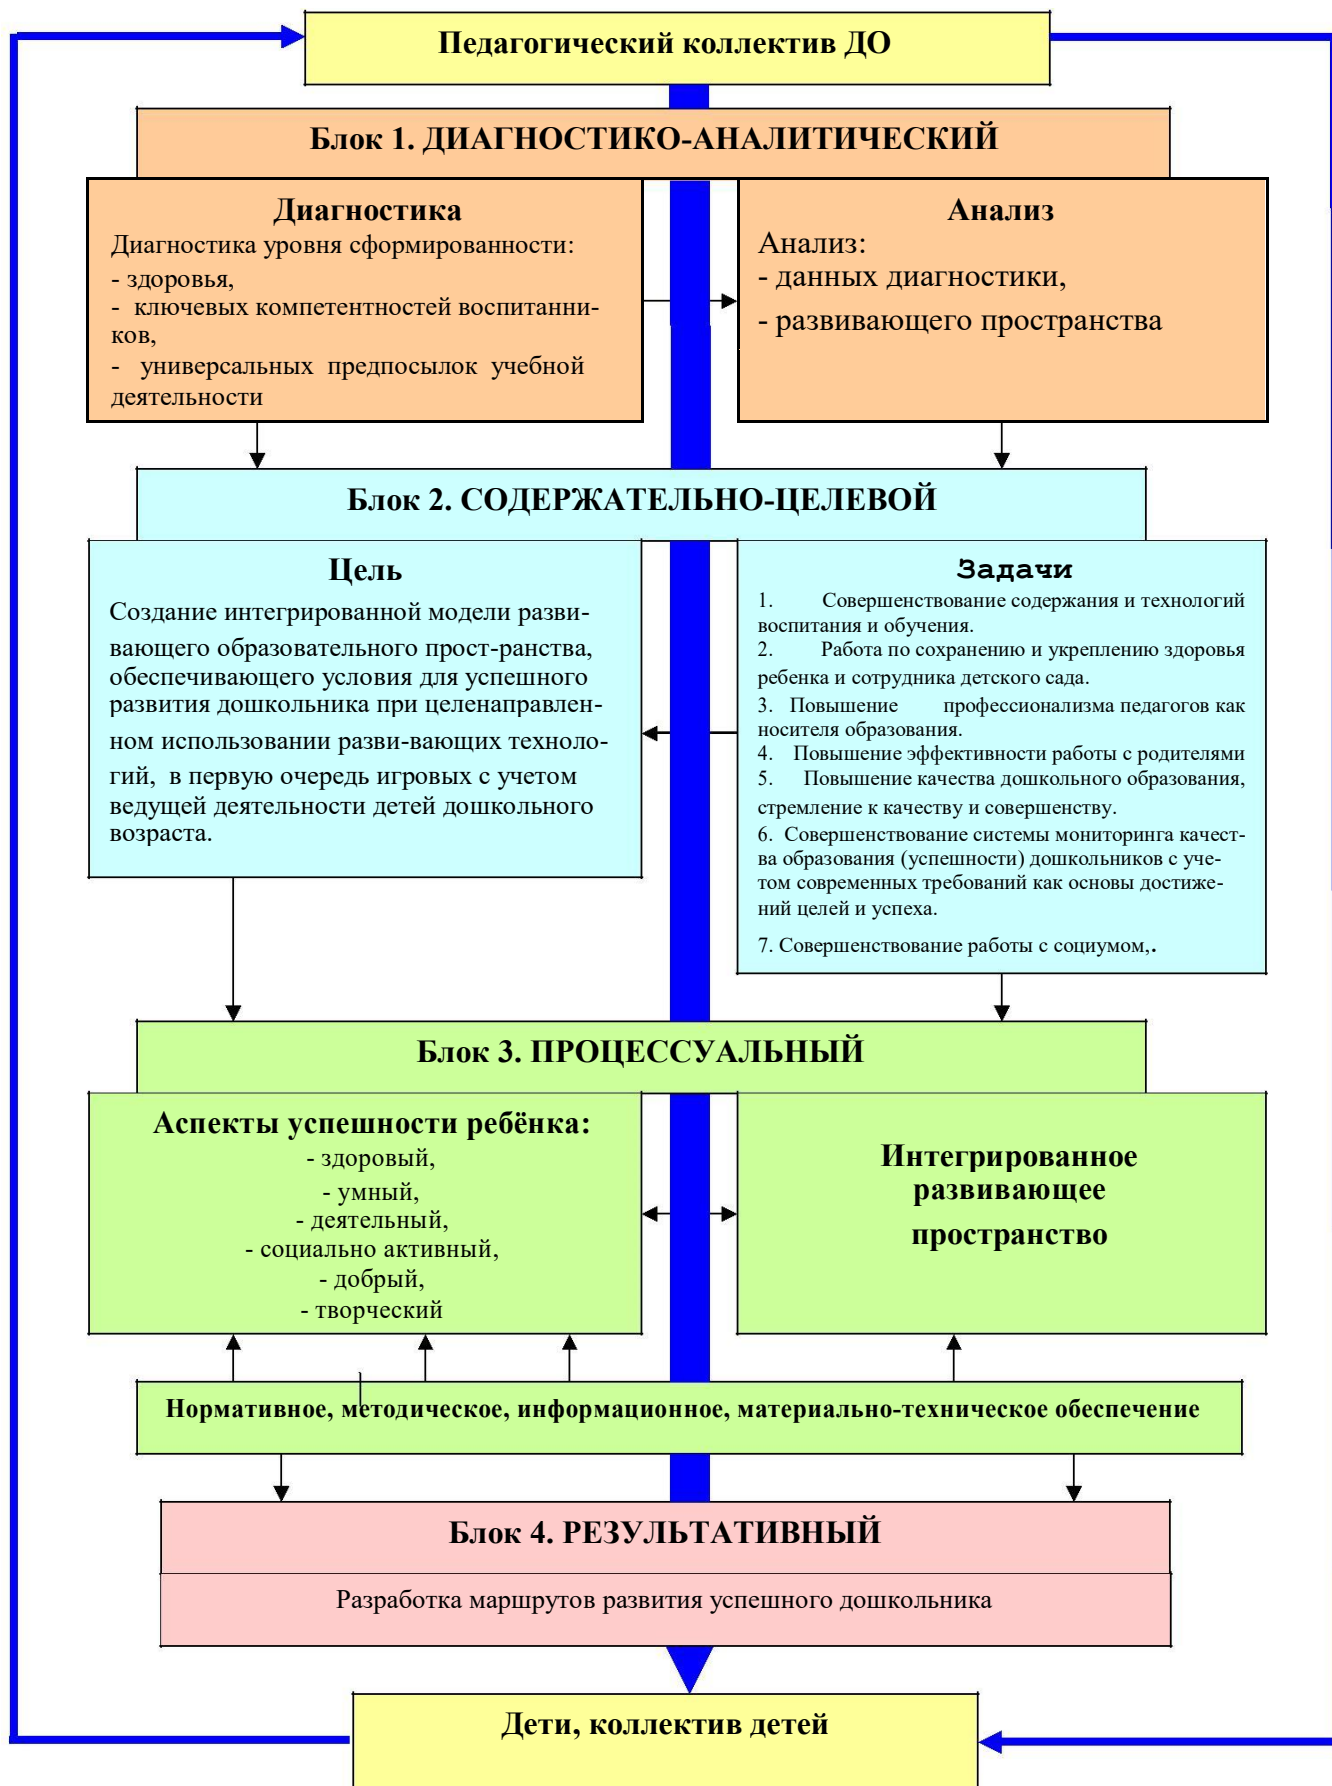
Педагогический коллектив ДО

Блок 1. ДИАГНОСТИКО-АНАЛИТИЧЕСКИЙ

Диагностика
Диагностика уровня сформированности:
- здоровья,
- ключевых компетентностей воспитанников,
- универсальных предпосылок учебной деятельности

Анализ
Анализ:
- данных диагностики,
- развивающего пространства

Блок 2. СОДЕРЖАТЕЛЬНО-ЦЕЛЕВОЙ

Цель
Создание интегрированной модели развивающего образовательного прост-ранства, обеспечивающего условия для успешного развития дошкольника при целенаправленном использовании разви-вающих технологий, в первую очередь игровых с учетом ведущей деятельности детей дошкольного возраста.

Задачи
1. Совершенствование содержания и технологий воспитания и обучения.
2. Работа по сохранению и укреплению здоровья ребенка и сотрудника детского сада.
3. Повышение профессионализма педагогов как носителя образования.
4. Повышение эффективности работы с родителями
5. Повышение качества дошкольного образования, стремление к качеству и совершенству.
6. Совершенствование системы мониторинга качества образования (успешности) дошкольников с учетом современных требований как основы достижений целей и успеха.
7. Совершенствование работы с социумом,.

Блок 3. ПРОЦЕССУАЛЬНЫЙ

Аспекты успешности ребёнка:
- здоровый,
- умный,
- деятельный,
- социально активный,
- добрый,
- творческий

Интегрированное развивающее пространство

Нормативное, методическое, информационное, материально-техническое обеспечение

Блок 4. РЕЗУЛЬТАТИВНЫЙ

Разработка маршрутов развития успешного дошкольника

Дети, коллектив детей